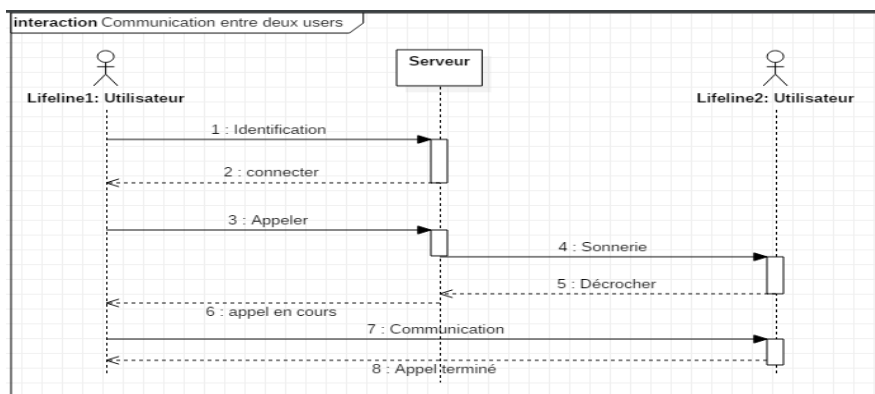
interaction Communication entre deux users

Lifeline1: Utilisateur

Serveur

Lifeline2: Utilisateur

1 : Identification

2 : connecter

3 : Appeler

4 : Sonnerie

5 : Décrocher

6 : appel en cours

7 : Communication

8 : Appel terminé